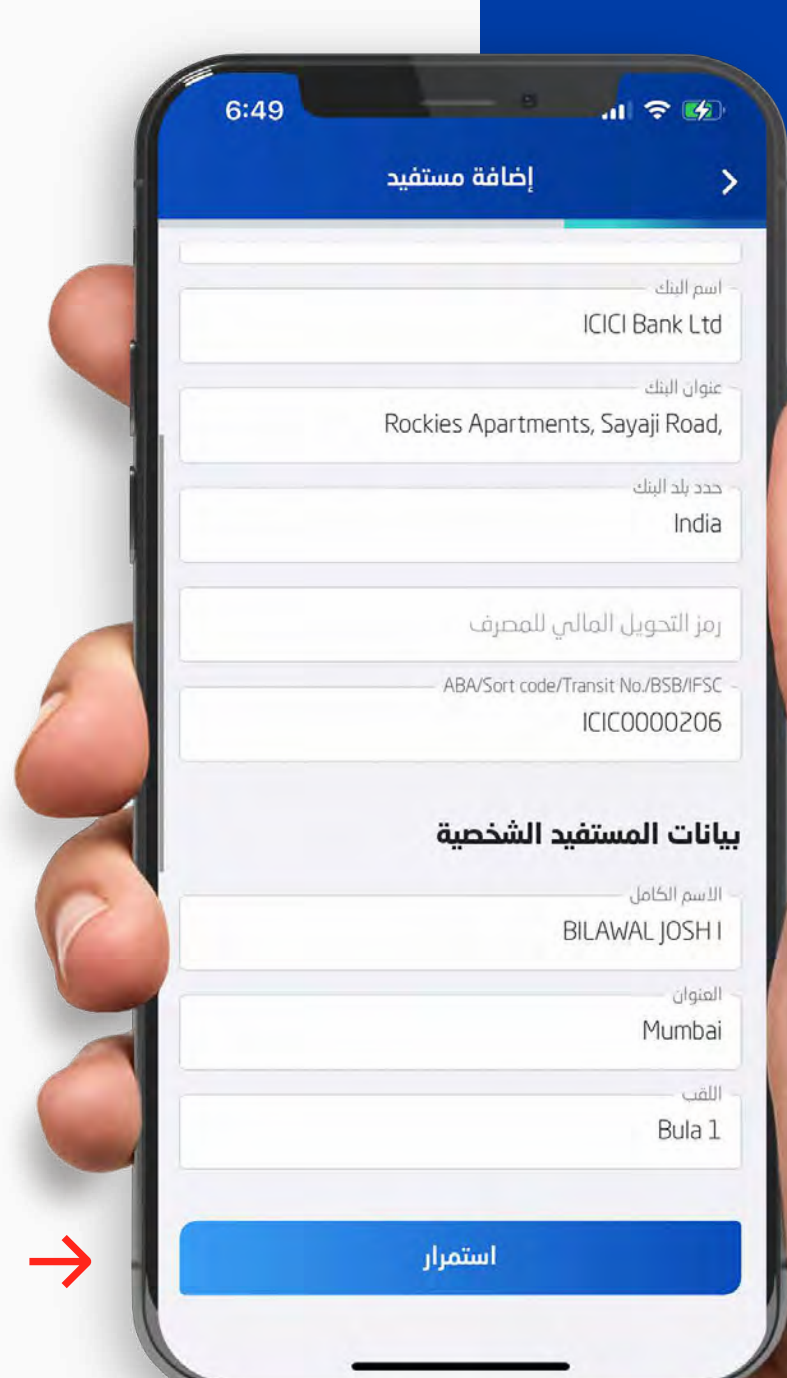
6:49

إضافة مستفيد

اسم البنك
ICICI Bank Ltd

عنوان البنك
Rockies Apartments, Sayaji Road,

حدد بلد البنك
India

رمز التحويل المالي للمصرف

ABA/Sort code/Transit No./BSB/IFSC
ICIC0000206

بيانات المستفيد الشخصية

الاسم الكامل
BILAWAL JOSH I

العنوان
Mumbai

اللقب
Bula 1

استمرار